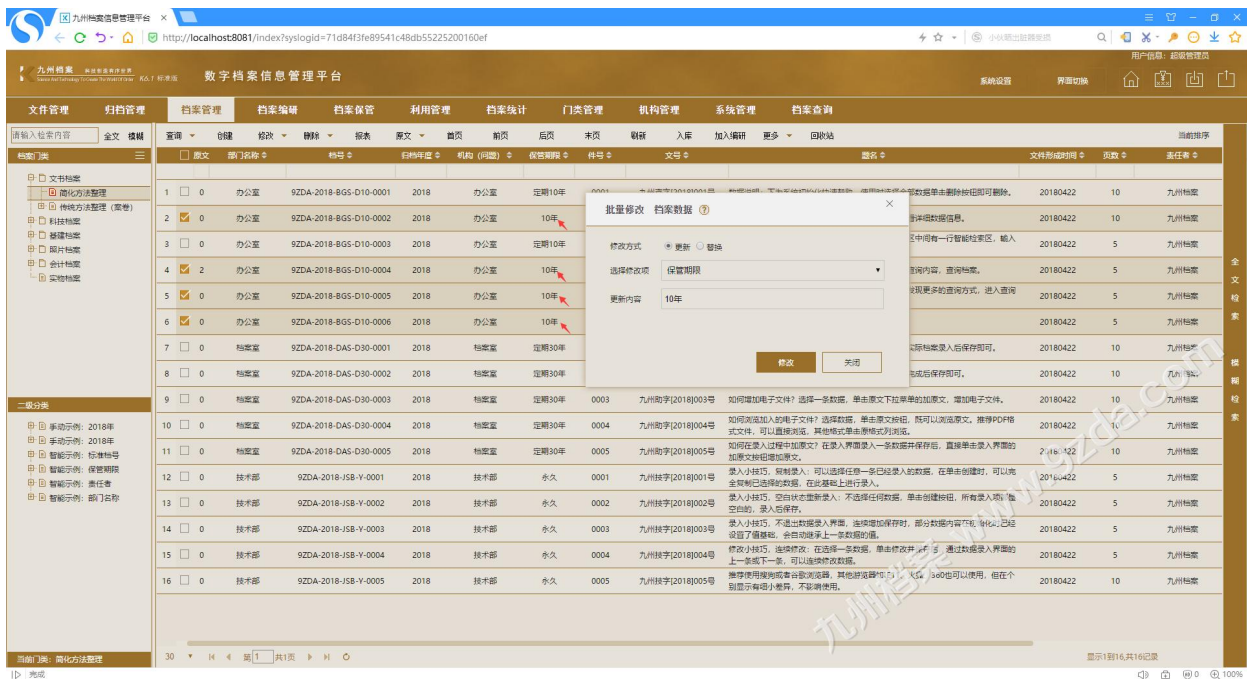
九州档案信息管理平台 ×
http://localhost:8081/index?syslogid=71d84f3fe89541c48db55225200160ef
小伙嘀出脏腾要感
用户信息：超级管理员
九州档案 K6.1 标准版
数字档案信息管理平台
系统设置 界面切换
文件管理 归档管理 档案管理 档案编辑 档案保管 利用管理 档案统计 门类管理 机构管理 系统管理 档案查询
请输入检索内容 全文 模糊
查询 创建 修改 删除 报表 原文 首页 前页 后页 末页 刷新 入库 加入编研 更多 回收站 当前排序
档案门类
文书档案
简化方法整理
传统方法整理（案卷）
科技档案
基建档案
照片档案
会计档案
实物档案

| | 原文 | 部门名称 | 档号 | 归档年度 | 机构（问题） | 保管期限 | 件号 | 文号 | 题名 | 文件形成时间 | 页数 | 责任者 |
|---|---|---|---|---|---|---|---|---|---|---|---|---|
| 1 | 0 | 办公室 | 9ZDA-2018-BGS-D10-0001 | 2018 | 办公室 | 定期10年 | 0001 | | | 20180422 | 10 | 九州档案 |
| 2 | 0 | 办公室 | 9ZDA-2018-BGS-D10-0002 | 2018 | 办公室 | 10年 | | | 看详细数据信息。 | 20180422 | 10 | 九州档案 |
| 3 | 0 | 办公室 | 9ZDA-2018-BGS-D10-0003 | 2018 | 办公室 | 定期10年 | | | 区中间有一行智能检索区，输入 | 20180422 | 5 | 九州档案 |
| 4 | 2 | 办公室 | 9ZDA-2018-BGS-D10-0004 | 2018 | 办公室 | 10年 | | | 查询内容，查询档案。 | 20180422 | 5 | 九州档案 |
| 5 | 0 | 办公室 | 9ZDA-2018-BGS-D10-0005 | 2018 | 办公室 | 10年 | | | 发现更多的查询方式，进入查询 | 20180422 | 5 | 九州档案 |
| 6 | 0 | 办公室 | 9ZDA-2018-BGS-D10-0006 | 2018 | 办公室 | 10年 | | | | 20180422 | 5 | 九州档案 |
| 7 | 0 | 档案室 | 9ZDA-2018-DAS-D30-0001 | 2018 | 档案室 | 定期30年 | | | 实际档案录入后保存即可。 | 20180422 | 10 | 九州档案 |
| 8 | 0 | 档案室 | 9ZDA-2018-DAS-D30-0002 | 2018 | 档案室 | 定期30年 | | | 完成后保存即可。 | 20180422 | 10 | 九州档案 |
| 9 | 0 | 档案室 | 9ZDA-2018-DAS-D30-0003 | 2018 | 档案室 | 定期30年 | 0003 | 九州韵字[2018]003号 | 如何增加电子文件？选择一条数据，单击原文下拉单里的加原文，增加电子文件。 | 20180422 | 10 | 九州档案 |
| 10 | 0 | 档案室 | 9ZDA-2018-DAS-D30-0004 | 2018 | 档案室 | 定期30年 | 0004 | 九州韵字[2018]004号 | 如何浏览加入的电子文件？选择数据，单击原文按钮，既可以浏览原文。推荐PDF格式文件，可以直接浏览，其他格式单击原格式浏览。 | 20180422 | 10 | 九州档案 |
| 11 | 0 | 档案室 | 9ZDA-2018-DAS-D30-0005 | 2018 | 档案室 | 定期30年 | 0005 | 九州韵字[2018]005号 | 如何在录入过程中加原文？在录入界面录入一条数据并保存后，直接单击录入界面的加原文按钮增加原文。 | 20180422 | 10 | 九州档案 |
| 12 | 0 | 技术部 | 9ZDA-2018-JSB-Y-0001 | 2018 | 技术部 | 永久 | 0001 | 九州技字[2018]001号 | 录入小技巧，复制录入：可以选择任意一条已经录入的数据，在单击创建时，可以完全复制已选择的数据，在此基础上进行录入。 | 20180422 | 5 | 九州档案 |
| 13 | 0 | 技术部 | 9ZDA-2018-JSB-Y-0002 | 2018 | 技术部 | 永久 | 0002 | 九州技字[2018]002号 | 录入小技巧，空白状态重新录入：不选择任何数据，单击创建按钮，所有录入项都是空白的，录入后保存。 | 20180422 | 5 | 九州档案 |
| 14 | 0 | 技术部 | 9ZDA-2018-JSB-Y-0003 | 2018 | 技术部 | 永久 | 0003 | 九州技字[2018]003号 | 录入小技巧，不退出数据录入界面，连续增加保存时，部分数据内容可以不变化已经设置了值基础，会自动继承上一条数据的值。 | 20180422 | 5 | 九州档案 |
| 15 | 0 | 技术部 | 9ZDA-2018-JSB-Y-0004 | 2018 | 技术部 | 永久 | 0004 | 九州技字[2018]004号 | 修改小技巧，连续修改：在选择一条数据，单击修改并进行修改，通过数据录入界面的上一条或下一条，可以连续修改数据。 | 20180422 | 5 | 九州档案 |
| 16 | 0 | 技术部 | 9ZDA-2018-JSB-Y-0005 | 2018 | 技术部 | 永久 | 0005 | 九州技字[2018]005号 | 推荐使用搜狗或者谷歌浏览器，其他游览器如IE、火狐、360也可以使用，但在个别显示有细小差异，不影响使用。 | 20180422 | 5 | 九州档案 |

批量修改 档案数据
修改方式 更新 替换
选择修改项 保管期限
更新内容 10年
修改 关闭

二级分类
手动示例：2018年
手动示例：2018年
智能示例：标准档号
智能示例：保管期限
智能示例：责任者
智能示例：部门名称
当前门类：简化方法整理
30 第1 共1页
显示1到16,共16记录
全文检索
模糊检索
完成
100%
九州档案 www.9zda.com